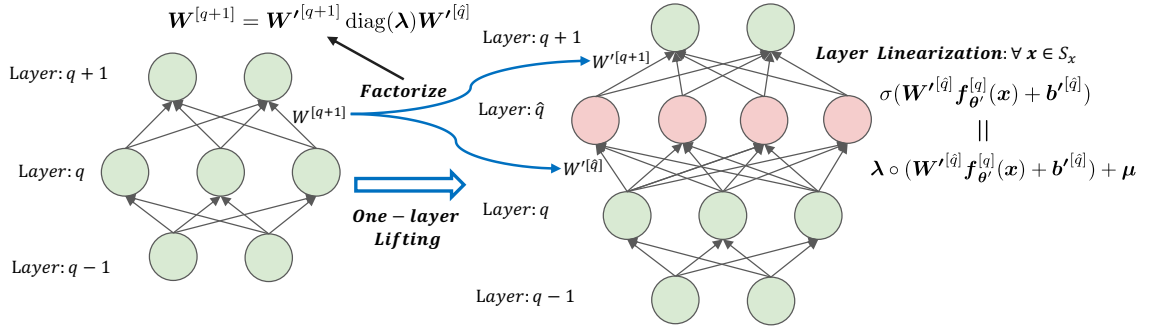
$\boldsymbol{W}^{[q+1]} = \boldsymbol{W'}^{[q+1]} \operatorname{diag}(\boldsymbol{\lambda}) \boldsymbol{W'}^{[\hat{q}]}$

Layer: $q+1$

Factorize

$W^{[q+1]}$

Layer: $q$

One − layer Lifting

Layer: $q-1$

Layer: $q+1$

$W'^{[q+1]}$

Layer: $\hat{q}$

$W'^{[\hat{q}]}$

Layer: $q$

Layer: $q-1$

Layer Linearization: $\forall\, \boldsymbol{x} \in S_x$

$\sigma(\boldsymbol{W'}^{[\hat{q}]} \boldsymbol{f}_{\boldsymbol{\theta'}}^{[q]}(\boldsymbol{x}) + \boldsymbol{b'}^{[\hat{q}]})$

$||$

$\boldsymbol{\lambda} \circ (\boldsymbol{W'}^{[\hat{q}]} \boldsymbol{f}_{\boldsymbol{\theta'}}^{[q]}(\boldsymbol{x}) + \boldsymbol{b'}^{[\hat{q}]}) + \boldsymbol{\mu}$